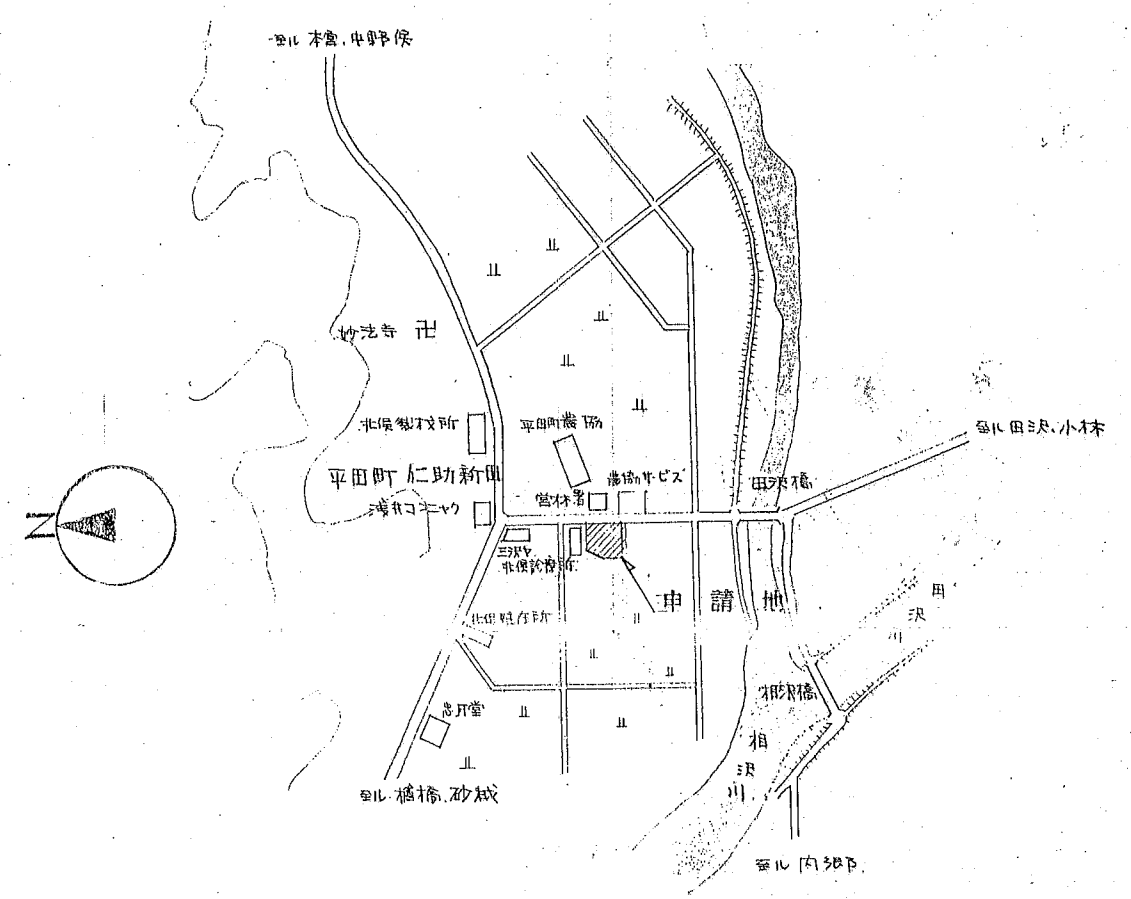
至ル 本宮, 中野俣

至ル 田沢, 小林

妙法寺 卍

北俣製材所

平田町農協

平田町仁助新田

農協サービス

浅井コンニャク

営林署

田沢橋

三沢ヤ

北俣診療所

申 請 地

北俣駐在所

田

沢

川

相沢橋

忠丌堂

相

沢

川

至ル 楢橋, 砂越

至ル 内郷,

N